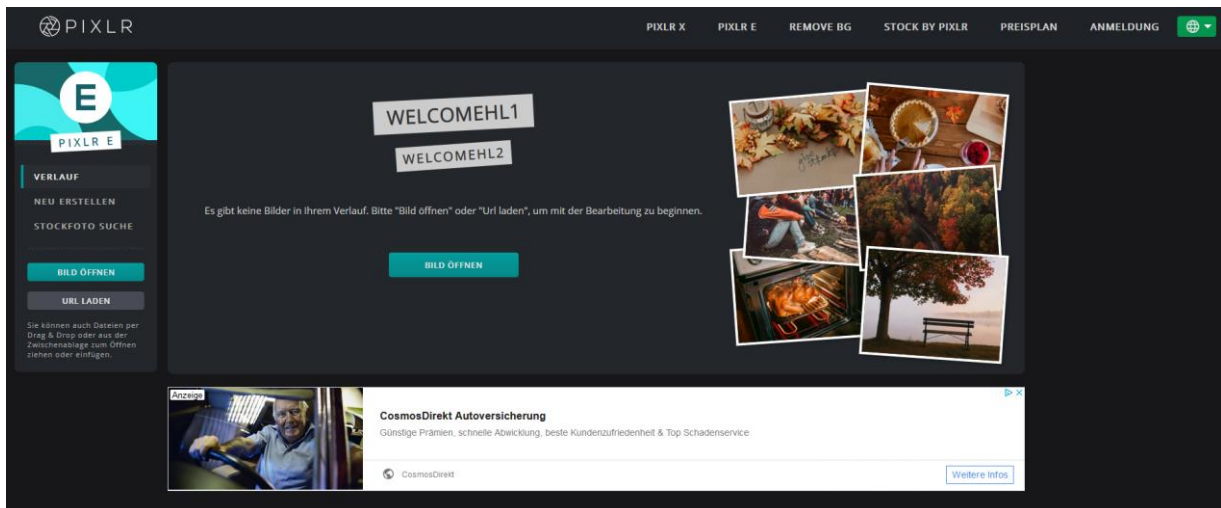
PIXLR

PIXLR X PIXLR E REMOVE BG STOCK BY PIXLR PREISPLAN ANMELDUNG

E
PIXLR E

VERLAUF
NEU ERSTELLEN
STOCKFOTO SUCHE

BILD ÖFFNEN
URL LADEN

Sie können auch Dateien per Drag & Drop oder aus der Zwischenablage zum Öffnen ziehen oder einfügen.

WELCOMEHL1
WELCOMEHL2

Es gibt keine Bilder in Ihrem Verlauf. Bitte "Bild öffnen" oder "Url laden", um mit der Bearbeitung zu beginnen.

BILD ÖFFNEN

Anzeige

CosmosDirekt Autoversicherung
Günstige Prämien, schnelle Abwicklung, beste Kundenzufriedenheit & Top Schadenservice

CosmosDirekt

Weitere Infos